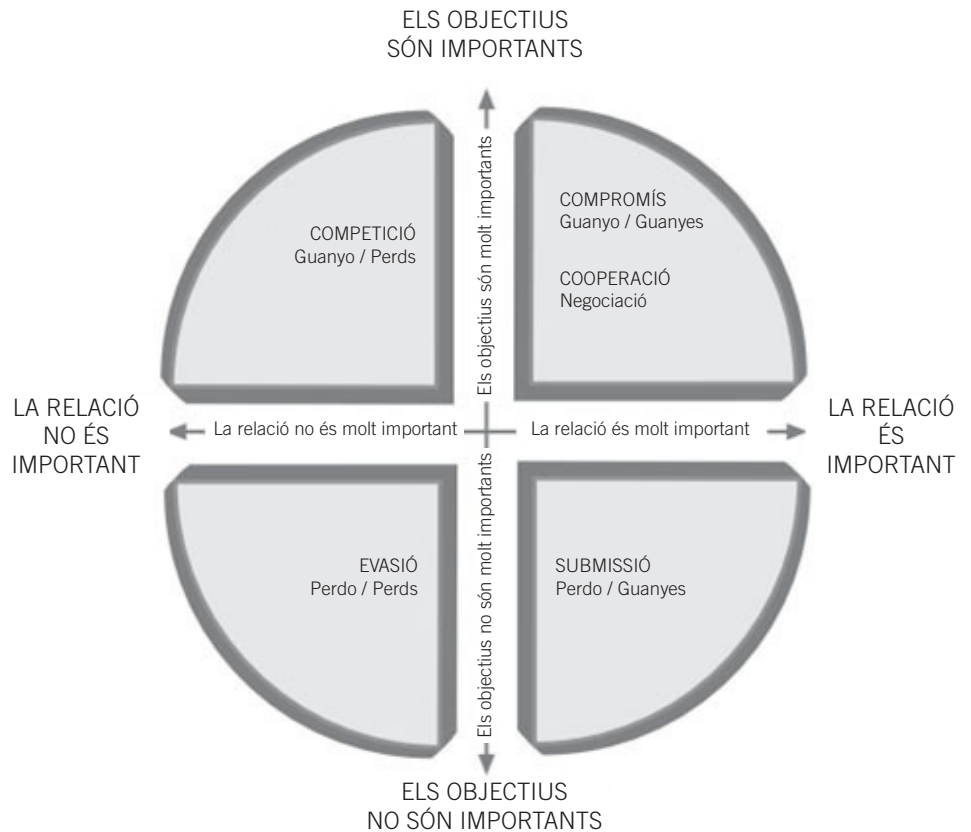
ELS OBJECTIUS
SÓN IMPORTANTS

Els objectius són molt importants

COMPETICIÓ
Guanyo / Perds

COMPROMÍS
Guanyo / Guanyes

COOPERACIÓ
Negociació

LA RELACIÓ
NO ÉS
IMPORTANT

La relació no és molt important

La relació és molt important

LA RELACIÓ
ÉS
IMPORTANT

Els objectius no són molt importants

EVASIÓ
Perdo / Perds

SUBMISSIÓ
Perdo / Guanyes

ELS OBJECTIUS
NO SÓN IMPORTANTS